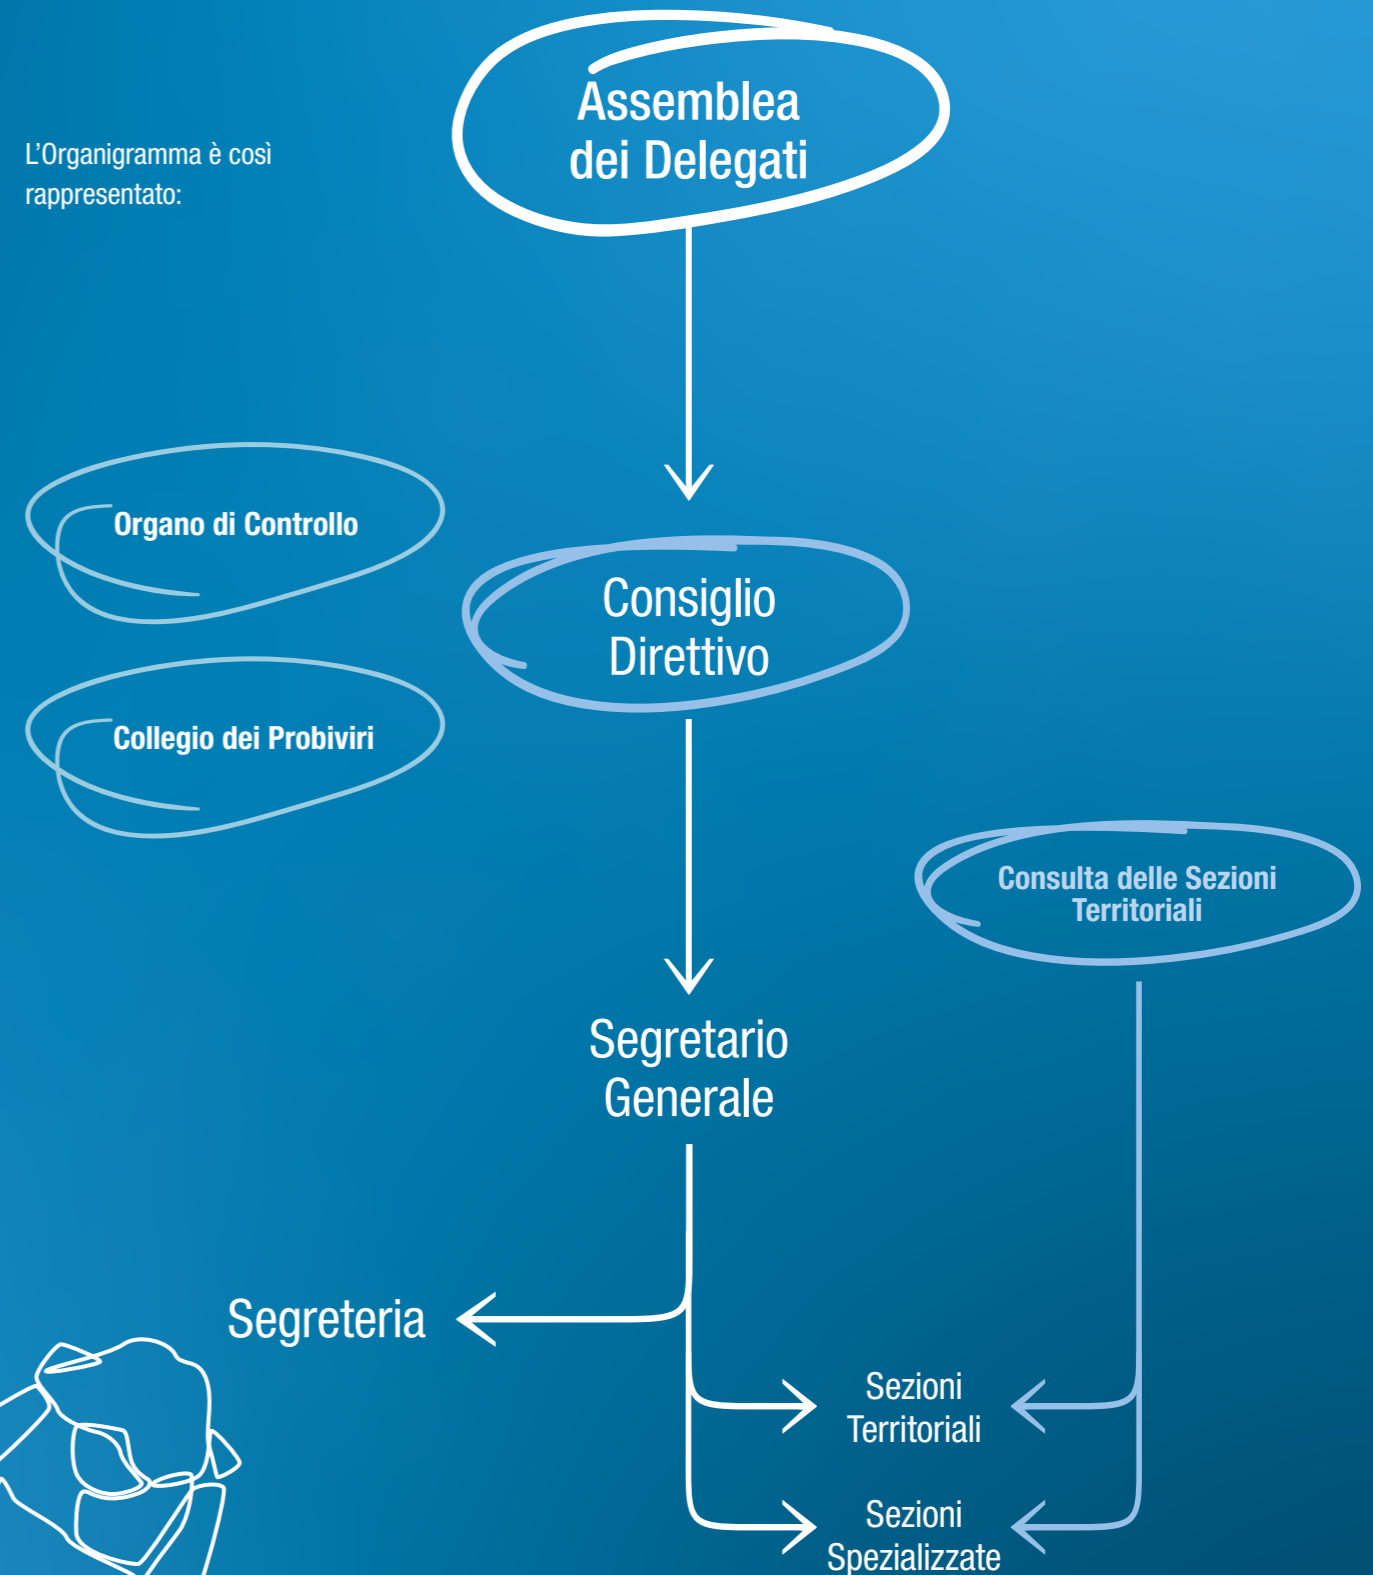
L’Organigramma è così rappresentato:

Assemblea dei Delegati

Organo di Controllo

Collegio dei Probiviri

Consiglio Direttivo

Consulta delle Sezioni Territoriali

Segretario Generale

Segreteria

Sezioni Territoriali

Sezioni Spezializzate